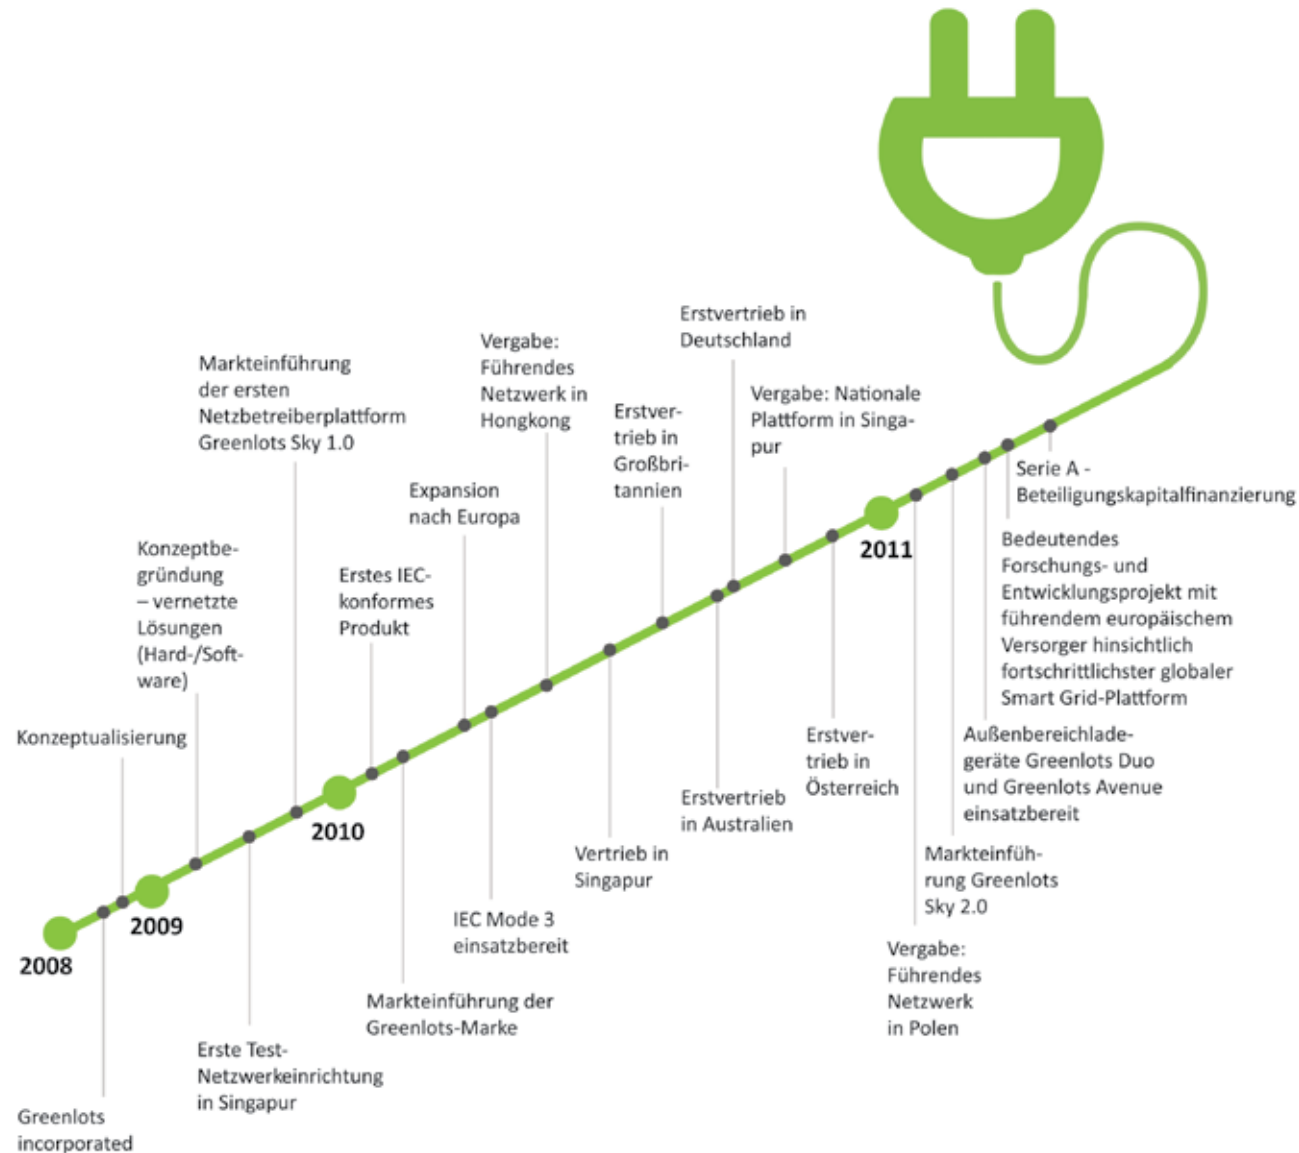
Erstvertrieb in Deutschland

Markteinführung der ersten Netzbetreiberplattform Greenlots Sky 1.0

Vergabe: Führendes Netzwerk in Hongkong

Erstvertrieb in Großbritannien

Vergabe: Nationale Plattform in Singapur

Expansion nach Europa

Serie A - Beteiligungskapitalfinanzierung

Konzeptbegründung – vernetzte Lösungen (Hard-/Software)

Erstes IEC-konformes Produkt

2011

Bedeutendes Forschungs- und Entwicklungsprojekt mit führendem europäischem Versorger hinsichtlich fortschrittlichster globaler Smart Grid-Plattform

Konzeptualisierung

Außenbereichladegeräte Greenlots Duo und Greenlots Avenue einsatzbereit

Erstvertrieb in Österreich

2010

Erstvertrieb in Australien

Vertrieb in Singapur

Markteinführung Greenlots Sky 2.0

2009

IEC Mode 3 einsatzbereit

2008

Vergabe: Führendes Netzwerk in Polen

Markteinführung der Greenlots-Marke

Erste Test-Netzwerkeinrichtung in Singapur

Greenlots incorporated